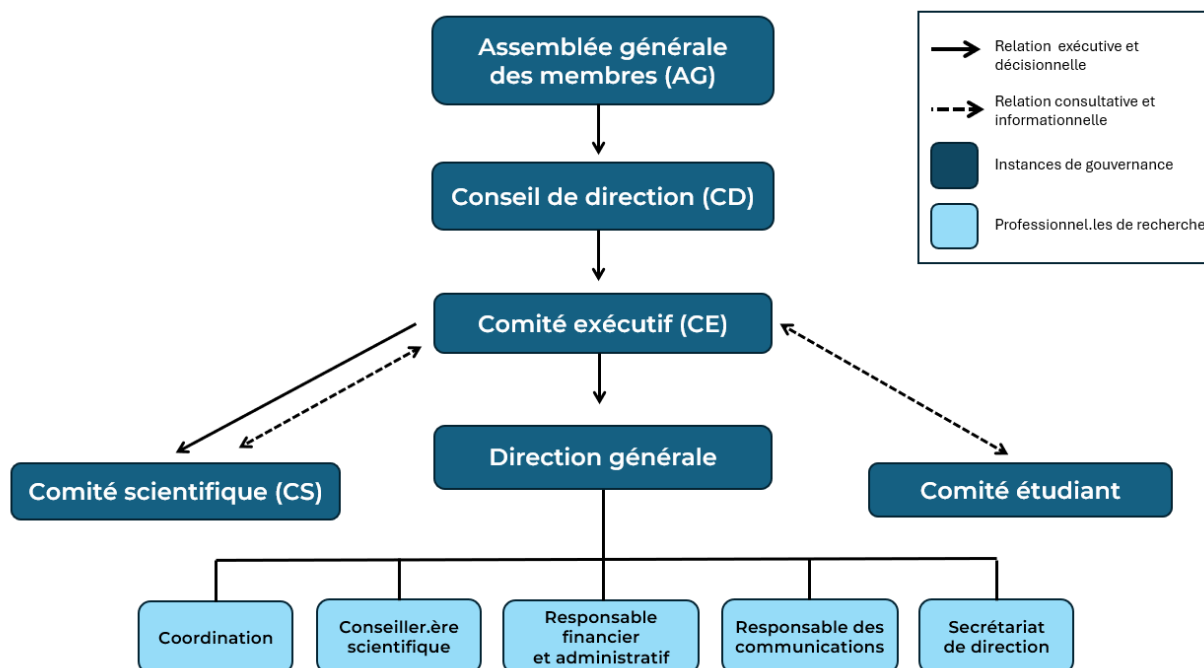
Assemblée générale des membres (AG)

Conseil de direction (CD)

Comité exécutif (CE)

Direction générale

Comité scientifique (CS)

Comité étudiant

Coordination

Conseiller.ère scientifique

Responsable financier et administratif

Responsable des communications

Secrétariat de direction

Relation exécutive et décisionnelle

Relation consultative et informationnelle

Instances de gouvernance

Professionnel.les de recherche